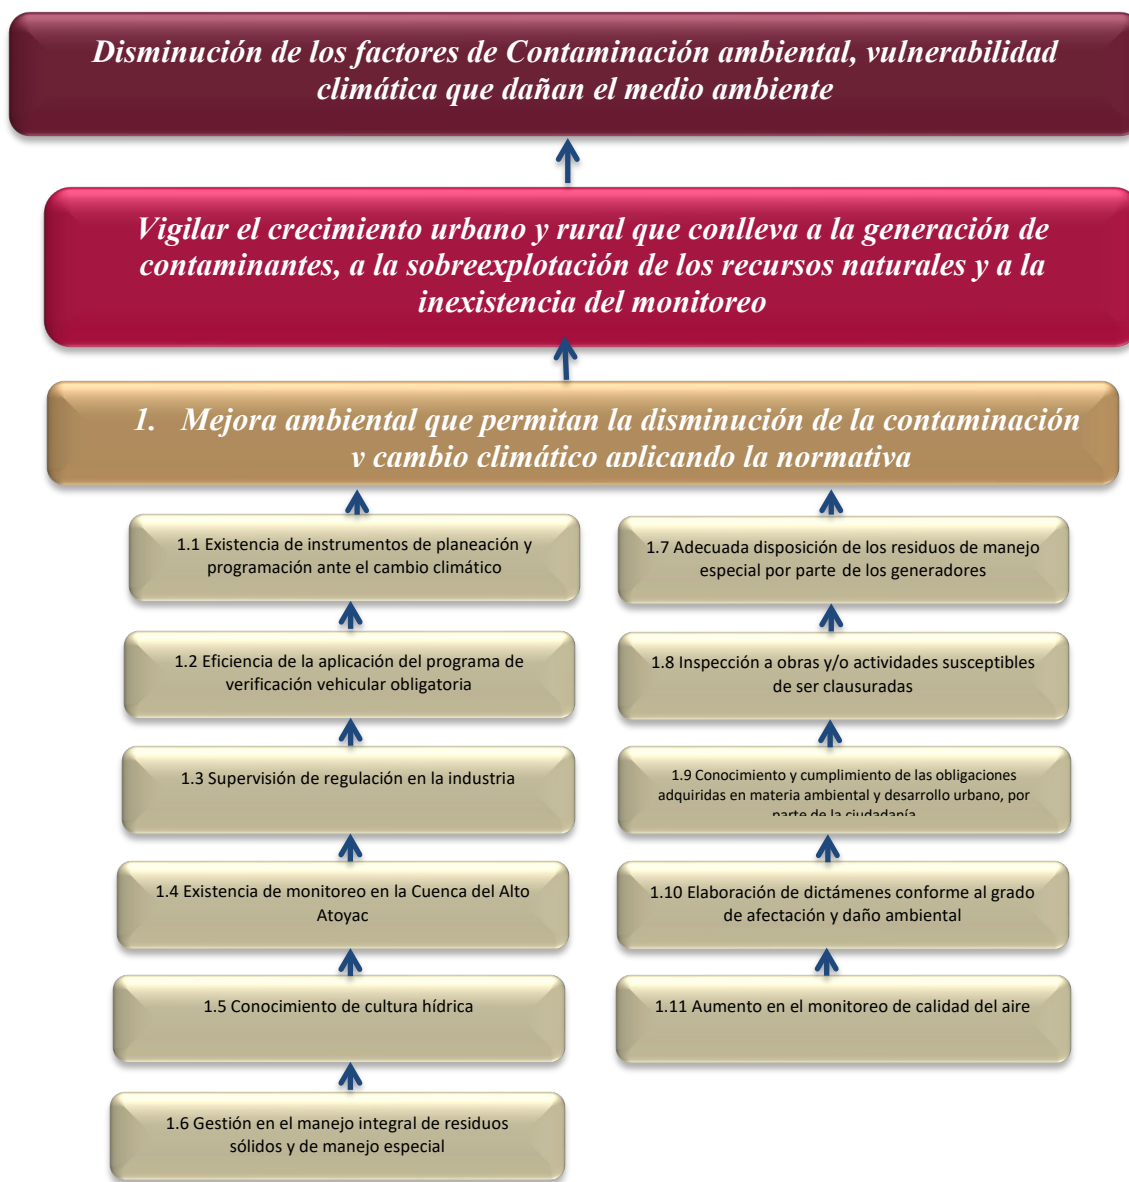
Disminución de los factores de Contaminación ambiental, vulnerabilidad climática que dañan el medio ambiente

Vigilar el crecimiento urbano y rural que conlleva a la generación de contaminantes, a la sobreexplotación de los recursos naturales y a la inexistencia del monitoreo

1. Mejora ambiental que permitan la disminución de la contaminación y cambio climático aplicando la normativa

1.1 Existencia de instrumentos de planeación y programación ante el cambio climático

1.2 Eficiencia de la aplicación del programa de verificación vehicular obligatoria

1.3 Supervisión de regulación en la industria

1.4 Existencia de monitoreo en la Cuenca del Alto Atoyac

1.5 Conocimiento de cultura hídrica

1.6 Gestión en el manejo integral de residuos sólidos y de manejo especial

1.7 Adecuada disposición de los residuos de manejo especial por parte de los generadores

1.8 Inspección a obras y/o actividades susceptibles de ser clausuradas

1.9 Conocimiento y cumplimiento de las obligaciones adquiridas en materia ambiental y desarrollo urbano, por parte de la ciudadanía

1.10 Elaboración de dictámenes conforme al grado de afectación y daño ambiental

1.11 Aumento en el monitoreo de calidad del aire